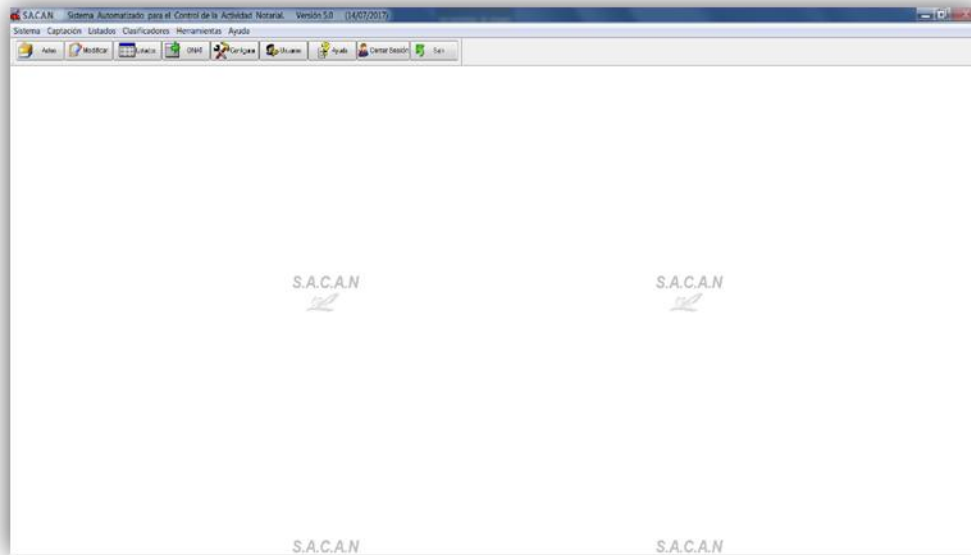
S.A.C.A.N Sistema Automatizado para el Control de la Actividad Notarial. Versión 5.0 (14/07/2017)

Sistema Captación Listados Clasificadores Herramientas Ayuda

Actas Modificar Listados ONAT Configurar Usuarios Ayuda Cerrar Sesión Salir

S.A.C.A.N

S.A.C.A.N

S.A.C.A.N

S.A.C.A.N